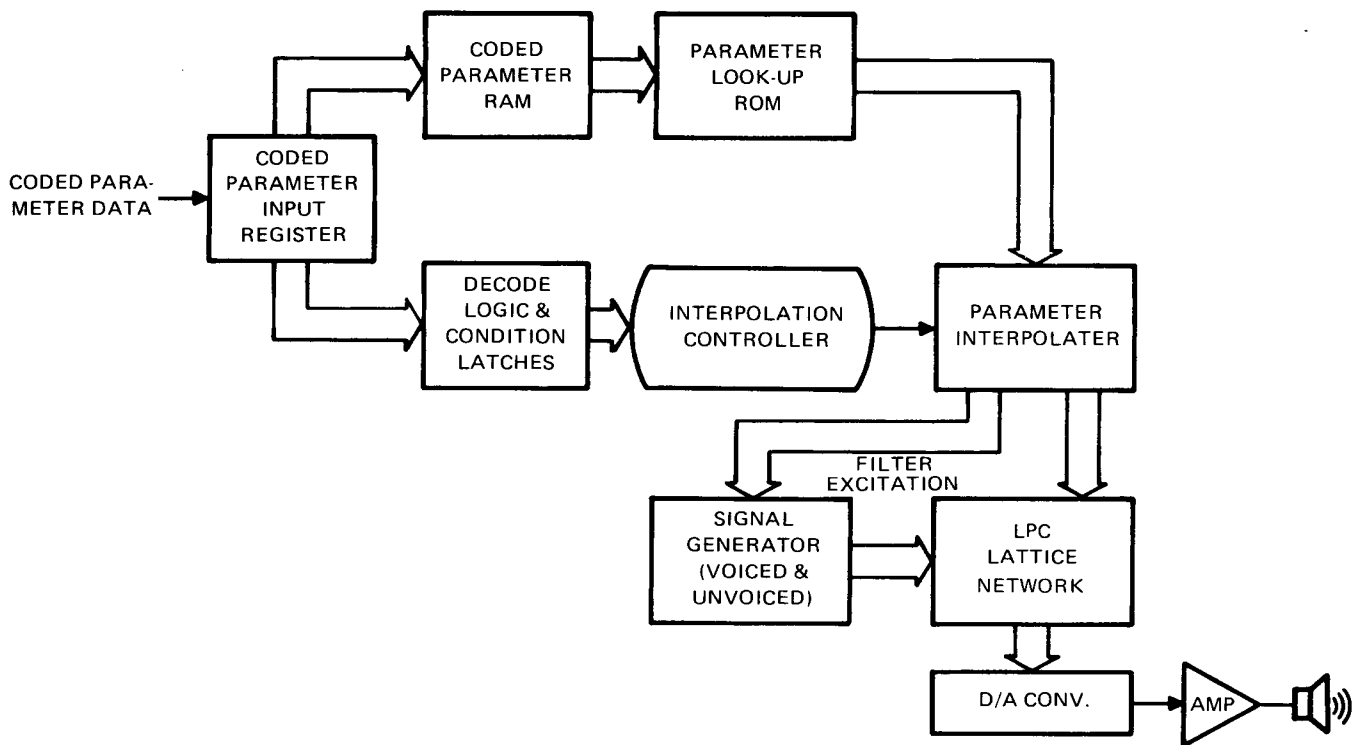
CODED PARAMETER RAM

PARAMETER LOOK-UP ROM

CODED PARAMETER DATA

CODED PARAMETER INPUT REGISTER

DECODE LOGIC & CONDITION LATCHES

INTERPOLATION CONTROLLER

PARAMETER INTERPOLATER

FILTER EXCITATION

SIGNAL GENERATOR (VOICED & UNVOICED)

LPC LATTICE NETWORK

D/A CONV.

AMP